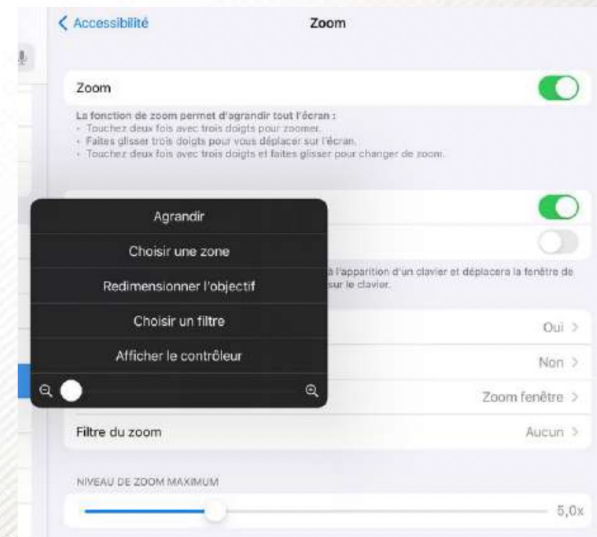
< Accessibilité

Zoom

Zoom

La fonction de zoom permet d'agrandir tout l'écran :
- Touchez deux fois avec trois doigts pour zoomer.
- Faites glisser trois doigts pour vous déplacer sur l'écran.
- Touchez deux fois avec trois doigts et faites glisser pour changer de zoom.

Agrandir

Choisir une zone

Redimensionner l'objectif

Choisir un filtre

Afficher le contrôleur

à l'apparition d'un clavier et déplacera la fenêtre de sur le clavier.

Oui >

Non >

Zoom fenêtre >

Filtre du zoom

Aucun >

NIVEAU DE ZOOM MAXIMUM

5,0x